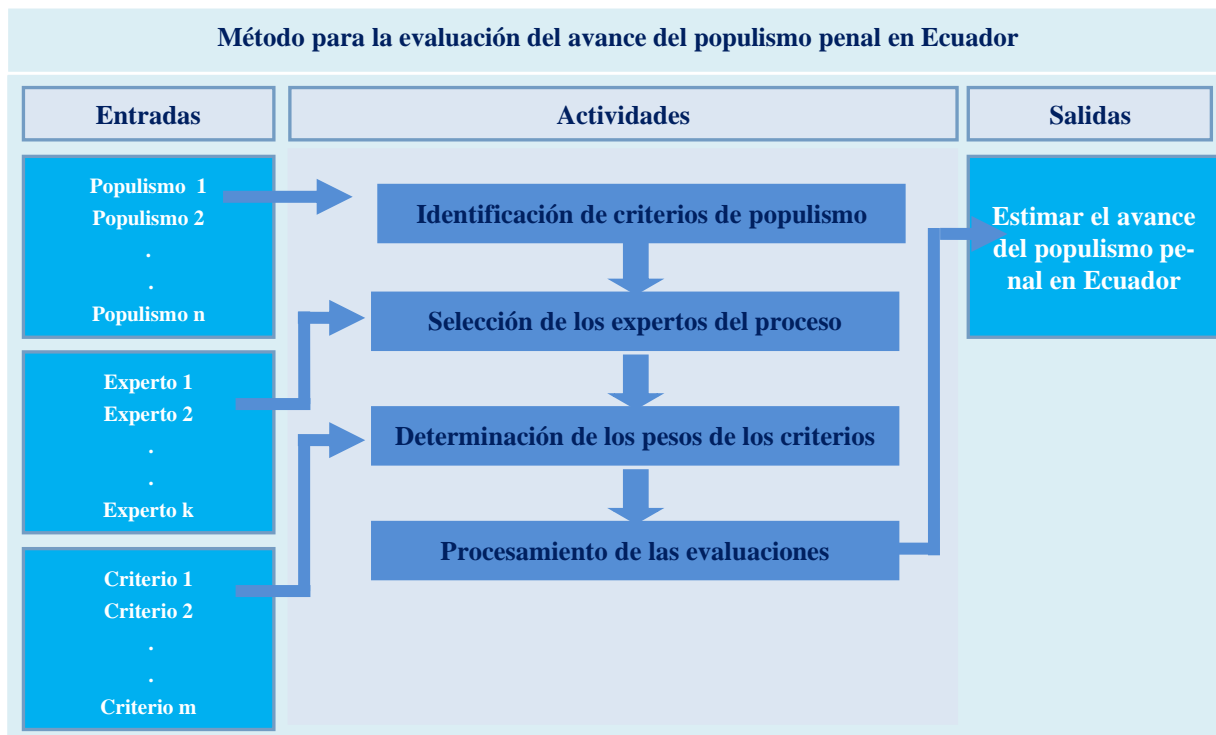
Método para la evaluación del avance del populismo penal en Ecuador

Entradas

Populismo 1
Populismo 2
.
.
Populismo n

Experto 1
Experto 2
.
.
Experto k

Criterio 1
Criterio 2
.
.
Criterio m

Actividades

Identificación de criterios de populismo

Selección de los expertos del proceso

Determinación de los pesos de los criterios

Procesamiento de las evaluaciones

Salidas

Estimar el avance del populismo penal en Ecuador